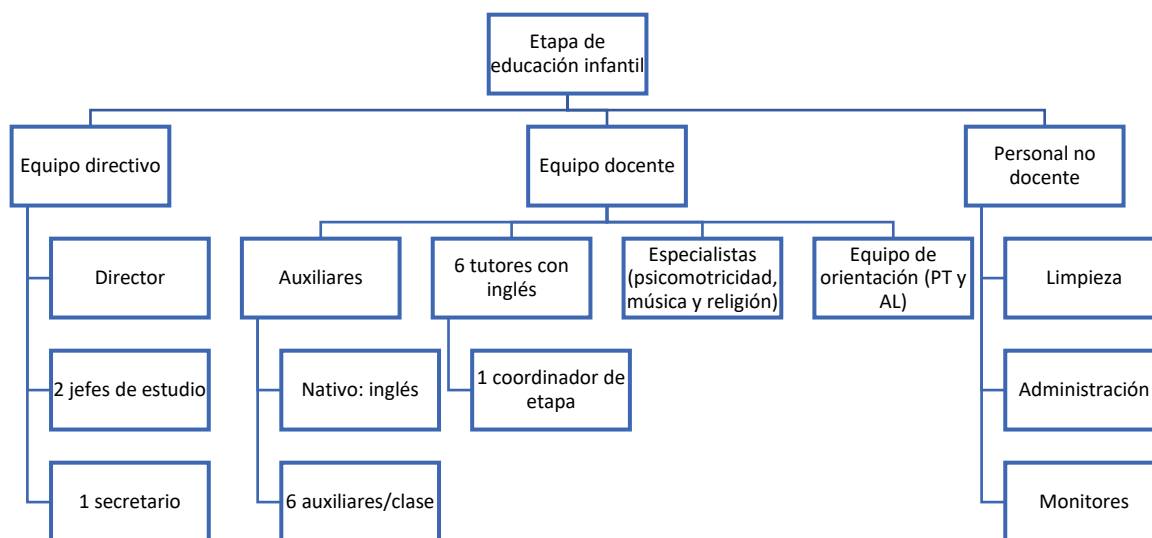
Etapa de educación infantil

Equipo directivo

Director

2 jefes de estudio

1 secretario

Equipo docente

Auxiliares

Nativo: inglés

6 auxiliares/clase

6 tutores con inglés

1 coordinador de etapa

Especialistas (psicomotricidad, música y religión)

Equipo de orientación (PT y AL)

Personal no docente

Limpieza

Administración

Monitores